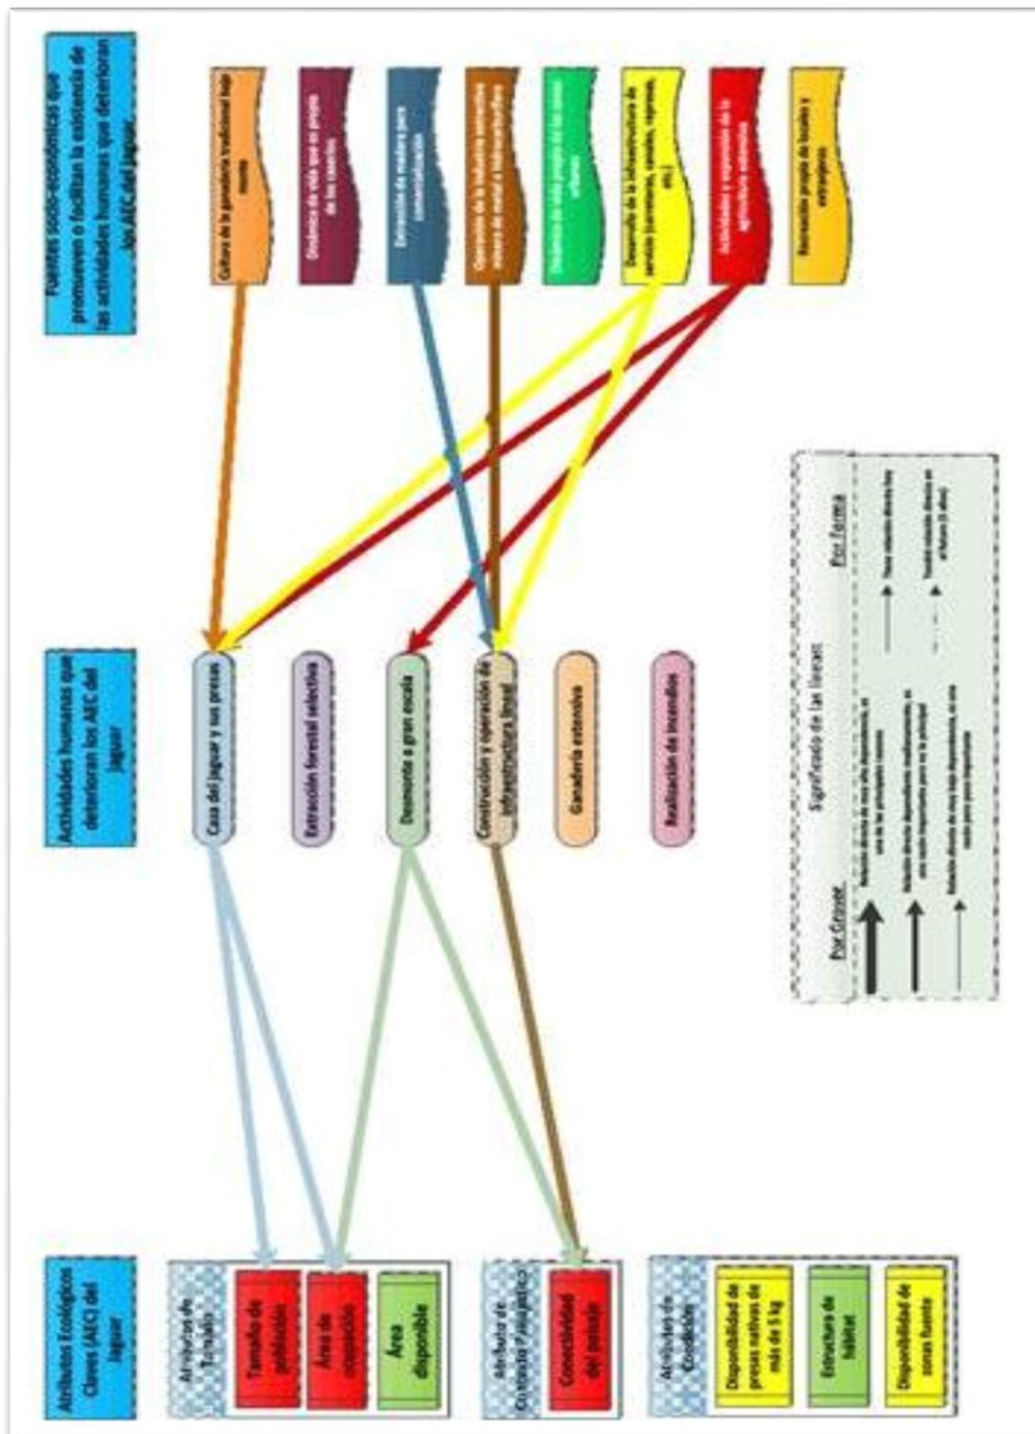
Fuentes socio-económicas que promueven o facilitan la existencia de las actividades humanas que deterioran los AEC del jaguar

Cultura de la ganadería tradicional bajo monte

Dinámica de vida que es propia de los ranchos

Extracción de madera para comercialización

Operación de la industria extractiva minera de metal e hidrocarburos

Dinámica de vida propia de las zonas urbanas

Desarrollo de la infraestructura de servicio (carreteras, canales, represas, etc.)

Actividades y expansión de la agricultura extensiva

Recreación propia de locales y extranjeros

Actividades humanas que deterioran los AEC del jaguar

Caza del jaguar y sus presas

Extracción forestal selectiva

Desmonte a gran escala

Construcción y operación de infraestructura lineal

Ganadería extensiva

Realización de incendios

Significado de las líneas

Por Grosor

Relación directa de muy alta dependencia, es una de las principales causas

Relación directa dependiente medianamente, es un nodo importante pero no la principal

Relación directa de muy baja dependencia, es una nodo poco importante

Por Forma

Tiene relación directa hoy

Tendrá relación directa en el futuro (5 años)

Atributos Ecológicos Claves (AEC) del jaguar

Atributo de Tamaño

Tamaño de población

Área de ocupación

Área disponible

Atributo de Contexto Paisajístico

Conectividad del paisaje

Atributo de Condición

Disponibilidad de presas nativas de más de 5 kg

Estructura de hábitat

Disponibilidad de zonas fuente